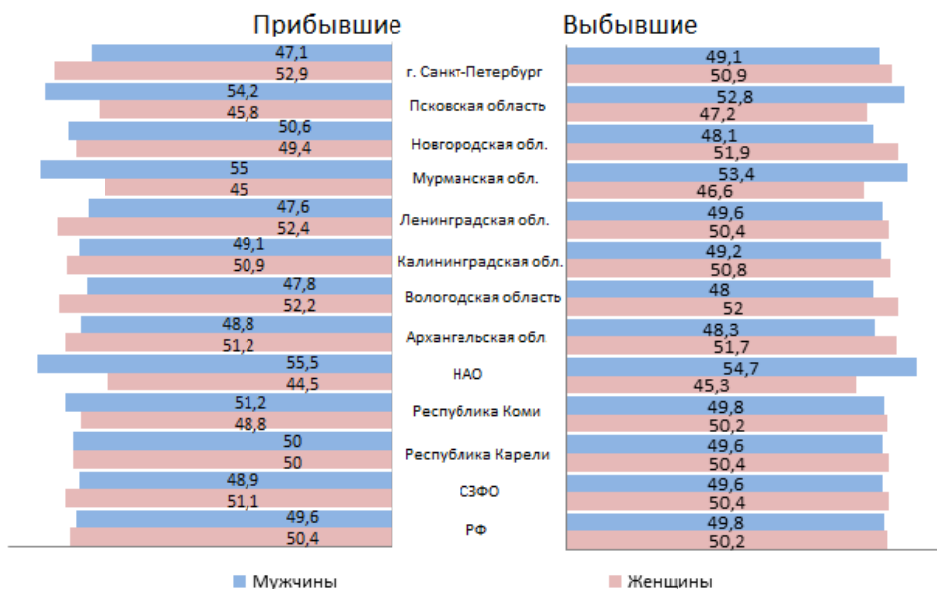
Прибывшие

Выбывшие

| Прибывшие (Мужчины) | Прибывшие (Женщины) | | Выбывшие (Мужчины) | Выбывшие (Женщины) |
|---|---|---|---|---|
| 47,1 | 52,9 | г. Санкт-Петербург | 49,1 | 50,9 |
| 54,2 | 45,8 | Псковская область | 52,8 | 47,2 |
| 50,6 | 49,4 | Новгородская обл. | 48,1 | 51,9 |
| 55 | 45 | Мурманская обл. | 53,4 | 46,6 |
| 47,6 | 52,4 | Ленинградская обл. | 49,6 | 50,4 |
| 49,1 | 50,9 | Калининградская обл. | 49,2 | 50,8 |
| 47,8 | 52,2 | Вологодская область | 48 | 52 |
| 48,8 | 51,2 | Архангельская обл | 48,3 | 51,7 |
| 55,5 | 44,5 | НАО | 54,7 | 45,3 |
| 51,2 | 48,8 | Республика Коми | 49,8 | 50,2 |
| 50 | 50 | Республика Карели | 49,6 | 50,4 |
| 48,9 | 51,1 | СЗФО | 49,6 | 50,4 |
| 49,6 | 50,4 | РФ | 49,8 | 50,2 |

Мужчины

Женщины